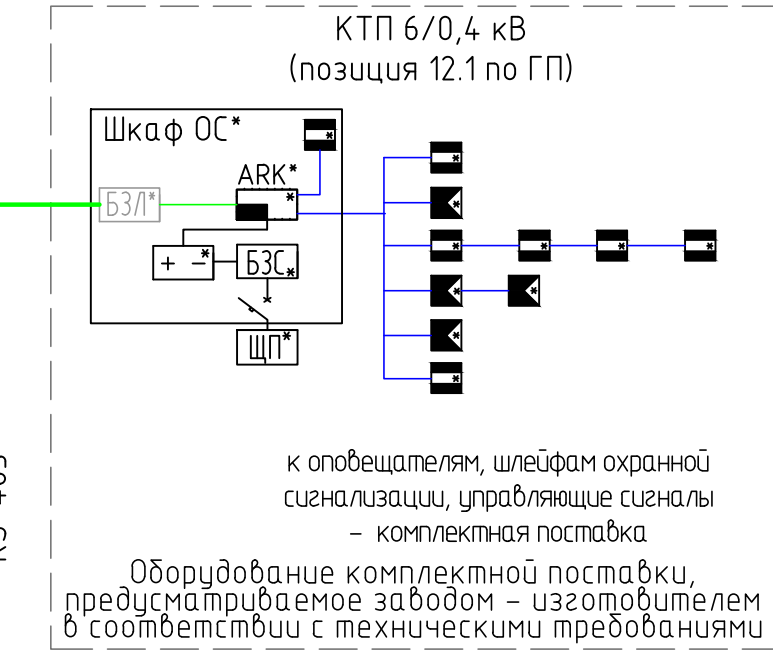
КТП 6/0,4 кВ
(позиция 12.1 по ГП)

Шкаф ОС*

ARK*

БЗЛ*

+ –*

БЗС*

ЩП*

к оповещателям, шлейфам охранной сигнализации, управляющие сигналы – комплектная поставка

Оборудование комплектной поставки, предусматриваемое заводом – изготовителем в соответствии с техническими требованиями